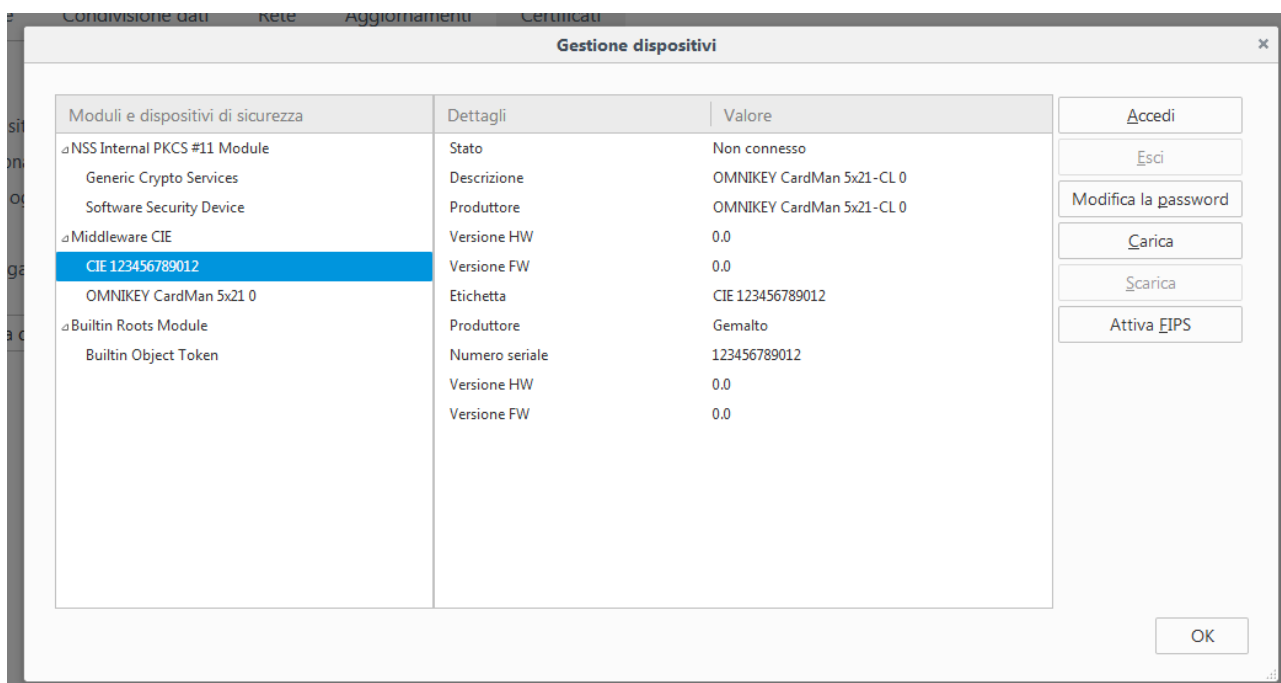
e Condivisione dati Rete Aggiornamenti Certificati

Gestione dispositivi

×

sit
na
og
ga
a c

| Moduli e dispositivi di sicurezza |
|---|
| ⊿NSS Internal PKCS #11 Module |
| Generic Crypto Services |
| Software Security Device |
| ⊿Middleware CIE |
| CIE 123456789012 |
| OMNIKEY CardMan 5x21 0 |
| ⊿Builtin Roots Module |
| Builtin Object Token |

| Dettagli | Valore |
|---|---|
| Stato | Non connesso |
| Descrizione | OMNIKEY CardMan 5x21-CL 0 |
| Produttore | OMNIKEY CardMan 5x21-CL 0 |
| Versione HW | 0.0 |
| Versione FW | 0.0 |
| Etichetta | CIE 123456789012 |
| Produttore | Gemalto |
| Numero seriale | 123456789012 |
| Versione HW | 0.0 |
| Versione FW | 0.0 |

Accedi
Esci
Modifica la password
Carica
Scarica
Attiva FIPS

OK